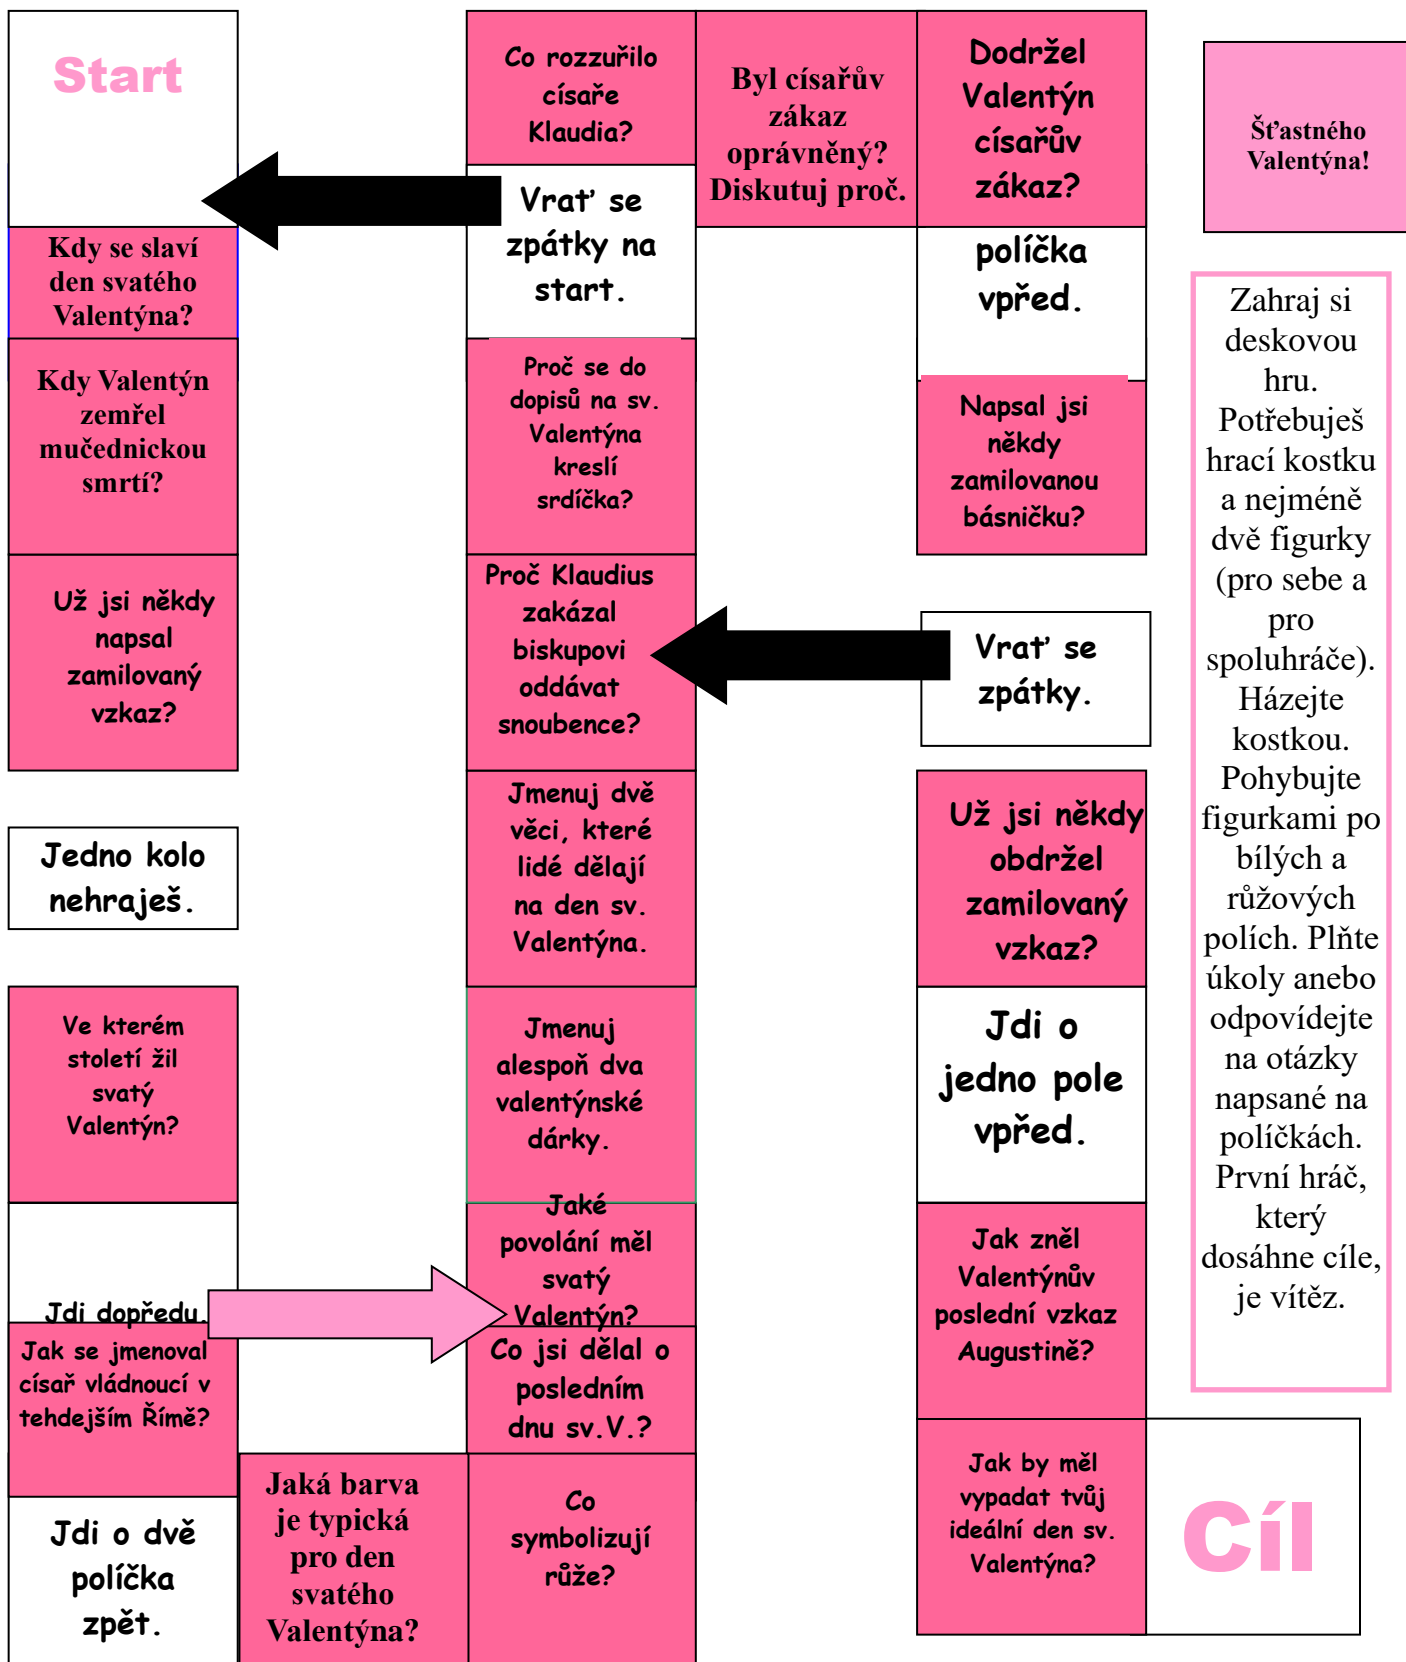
Start

Kdy se slaví den svatého Valentýna?

Kdy Valentýn zemřel mučednickou smrtí?

Už jsi někdy napsal zamilovaný vzkaz?

Jedno kolo nehraješ.

Ve kterém století žil svatý Valentýn?

Jdi dopředu.

Jak se jmenoval císař vládnoucí v tehdejším Římě?

Jdi o dvě políčka zpět.

Jaká barva je typická pro den svatého Valentýna?

Co rozzuřilo císaře Klaudia?

Vrať se zpátky na start.

Proč se do dopisů na sv. Valentýna kreslí srdíčka?

Proč Klaudius zakázal biskupovi oddávat snoubence?

Jmenuj dvě věci, které lidé dělají na den sv. Valentýna.

Jmenuj alespoň dva valentýnské dárky.

Jaké povolání měl svatý Valentýn?

Co jsi dělal o posledním dnu sv.V.?

Co symbolizují růže?

Byl císařův zákaz oprávněný? Diskutuj proč.

Dodržel Valentýn císařův zákaz?

políčka vpřed.

Napsal jsi někdy zamilovanou básničku?

Vrať se zpátky.

Už jsi někdy obdržel zamilovaný vzkaz?

Jdi o jedno pole vpřed.

Jak zněl Valentýnův poslední vzkaz Augustině?

Jak by měl vypadat tvůj ideální den sv. Valentýna?

Cíl

Šťastného Valentýna!

Zahraj si deskovou hru. Potřebuješ hrací kostku a nejméně dvě figurky (pro sebe a pro spoluhráče). Házejte kostkou. Pohybujte figurkami po bílých a růžových polích. Plňte úkoly anebo odpovídejte na otázky napsané na políčkách. První hráč, který dosáhne cíle, je vítěz.